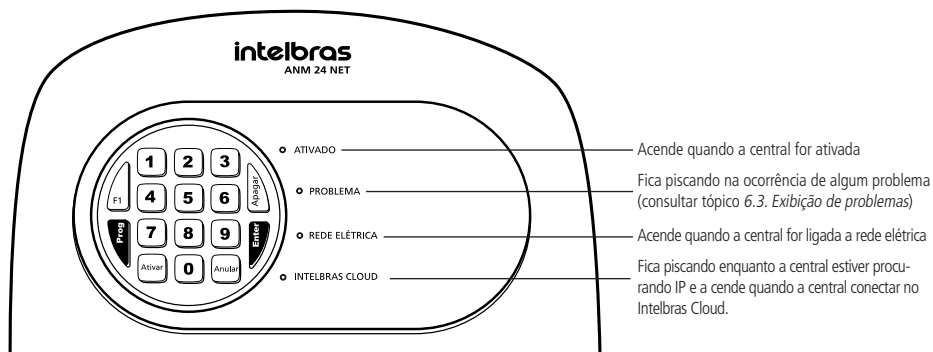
intelbras
ANM 24 NET

1 2 3
F1 4 5 6 Apagar
Prog 7 8 9 Enter
Ativar 0 Anular

ATIVADO
PROBLEMA
REDE ELÉTRICA
INTELBRAS CLOUD

Acende quando a central for ativada

Fica piscando na ocorrência de algum problema (consultar tópico *6.3. Exibição de problemas*)

Acende quando a central for ligada a rede elétrica

Fica piscando enquanto a central estiver procurando IP e a cende quando a central conectar no Intelbras Cloud.